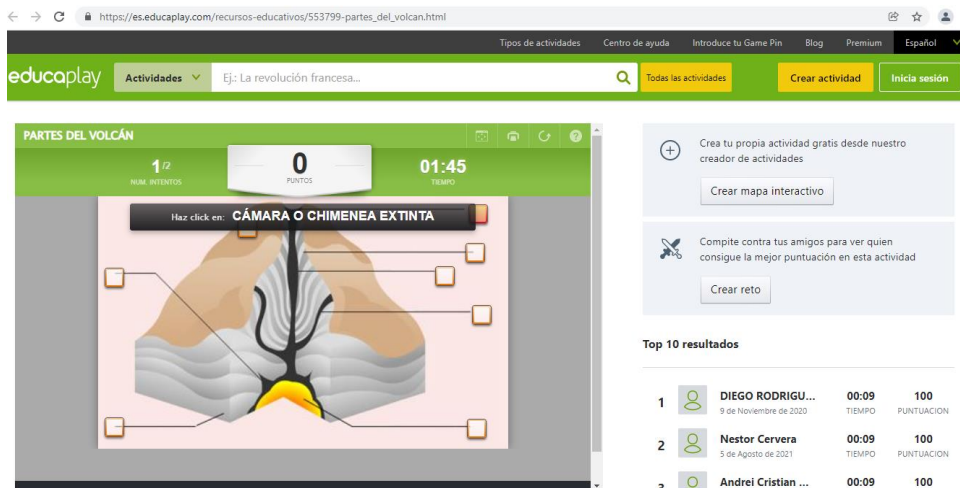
https://es.educaplay.com/recursos-educativos/553799-partes_del_volcan.html

Tipos de actividades Centro de ayuda Introduce tu Game Pin Blog Premium Español

educaplay Actividades Ej.: La revolución francesa... Todas las actividades Crear actividad Inicia sesión

PARTES DEL VOLCÁN

1/2
NUM. INTENTOS

0
PUNTOS

01:45
TIEMPO

Haz click en: CÁMARA O CHIMENEA EXTINTA

Crea tu propia actividad gratis desde nuestro creador de actividades

Crear mapa interactivo

Compite contra tus amigos para ver quien consigue la mejor puntuación en esta actividad

Crear reto

Top 10 resultados

| | | | |
|---|---|---|---|
| 1 | DIEGO RODRIGU... 9 de Noviembre de 2020 | 00:09 TIEMPO | 100 PUNTUACION |
| 2 | Nestor Cervera 5 de Agosto de 2021 | 00:09 TIEMPO | 100 PUNTUACION |
| 3 | Andrei Cristian ... | 00:09 | 100 |